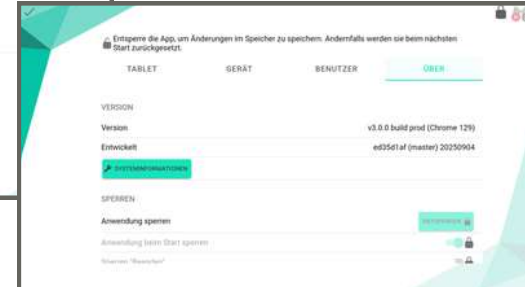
Entsperre die App, um Änderungen im Speicher zu speichern. Andernfalls werden sie beim nächsten Start zurückgesetzt.

TABLET
GERÄT
BENUTZER
ÜBER

VERSION

Version
v3.0.0 build prod (Chrome 129)

Entwickelt
ed35d1af (master) 20250904

SYSTEMINFORMATIONEN

SPERREN

Anwendung sperren
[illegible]

Anwendung beim Start sperren

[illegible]